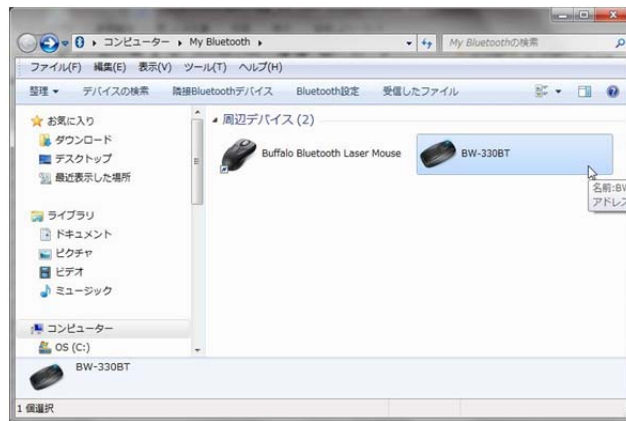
▸ コンピューター ▸ My Bluetooth ▸

My Bluetoothの検索

ファイル(F) 編集(E) 表示(V) ツール(T) ヘルプ(H)

整理 ▾ デバイスの検索 隣接Bluetoothデバイス Bluetooth設定 受信したファイル

お気に入り
ダウンロード
デスクトップ
最近表示した場所

ライブラリ
ドキュメント
ピクチャ
ビデオ
ミュージック

コンピューター
OS (C:)

周辺デバイス (2)

Buffalo Bluetooth Laser Mouse

BW-330BT

名前:BV
アドレス

BW-330BT

1 個選択